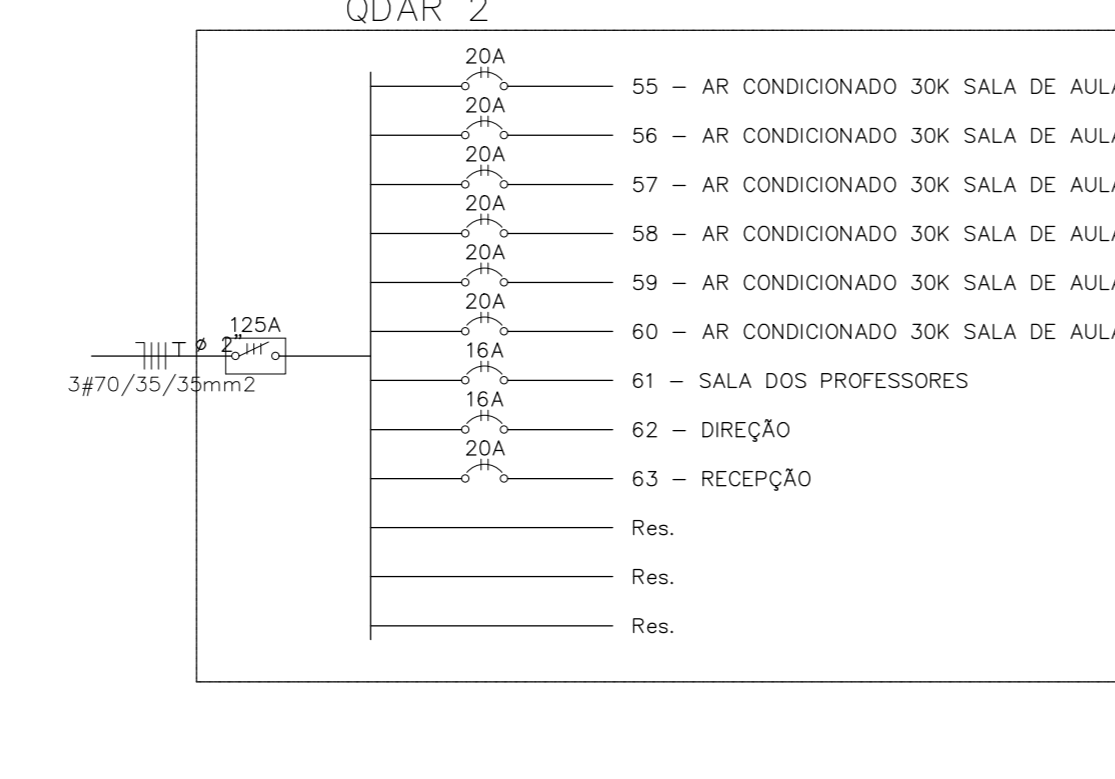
QDAR 2

20A
55 – AR CONDICIONADO 30K SALA DE AULA
20A
56 – AR CONDICIONADO 30K SALA DE AULA
20A
57 – AR CONDICIONADO 30K SALA DE AULA
20A
58 – AR CONDICIONADO 30K SALA DE AULA
20A
59 – AR CONDICIONADO 30K SALA DE AULA
20A
60 – AR CONDICIONADO 30K SALA DE AULA
125A
T ø 2"
3#70/35/35mm2
16A
61 – SALA DOS PROFESSORES
16A
62 – DIREÇÃO
20A
63 – RECEPÇÃO
Res.
Res.
Res.